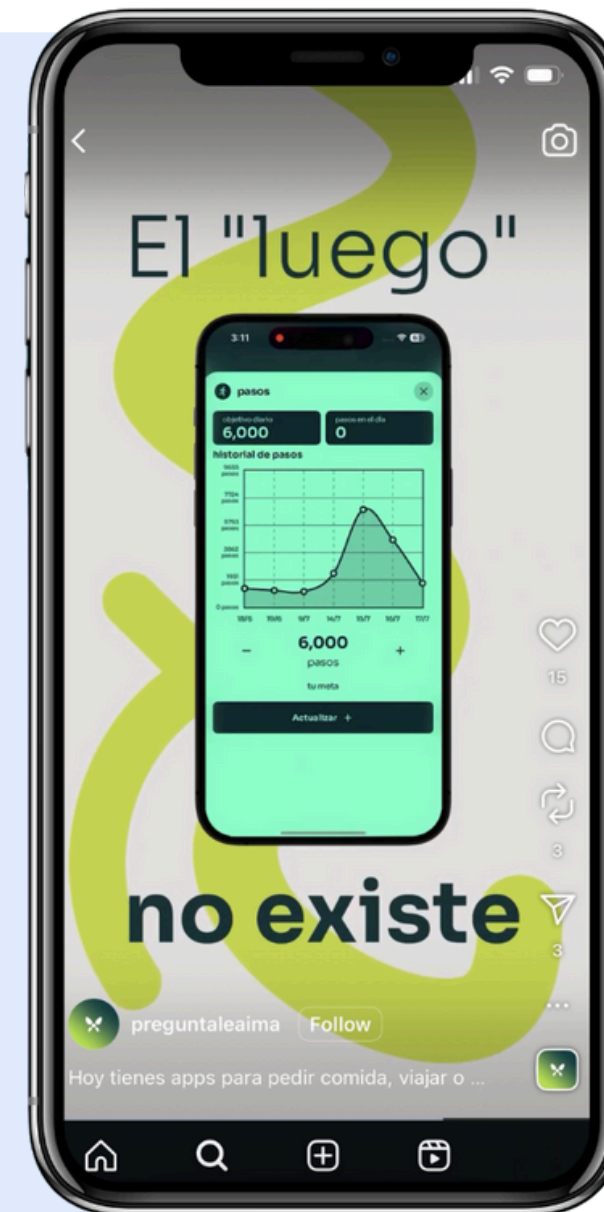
El "luego"

3:11

pasos

objetivo diario
6,000

pasos en el día
0

historial de pasos

9655 pasos
7724 pasos
5793 pasos
3862 pasos
1931 pasos
0 pasos

18/5 15/6 9/7 14/7 15/7 16/7 17/7

6,000
pasos
tu meta

Actualizar +

no existe

15
3
3

preguntaleaima Follow

Hoy tienes apps para pedir comida, viajar o ...